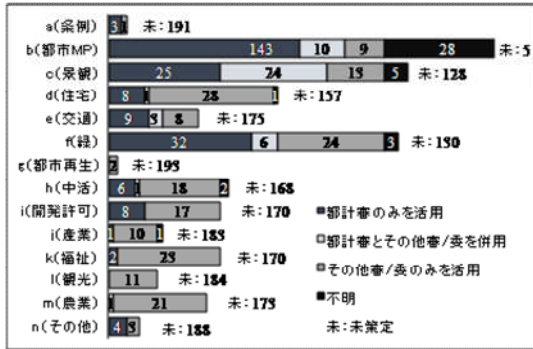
a(条例) 3 1 未:191
b(都市MP) 143 10 9 28 未:5
c(景観) 25 24 13 5 未:128
d(住宅) 8 1 28 1 未:157
e(交通) 9 3 8 未:175
f(緑) 32 6 24 3 未:130
g(都市再生) 2 未:193
h(中活) 6 1 18 2 未:168
i(開発許可) 8 17 未:170
j(産業) 1 10 1 未:183
k(福祉) 2 23 未:170
l(観光) 11 未:184
m(農業) 1 21 未:173
n(その他) 4 3 未:188

■都計審のみを活用
□都計審とその他審/委を併用
■その他審/委のみを活用
■不明
未:未策定